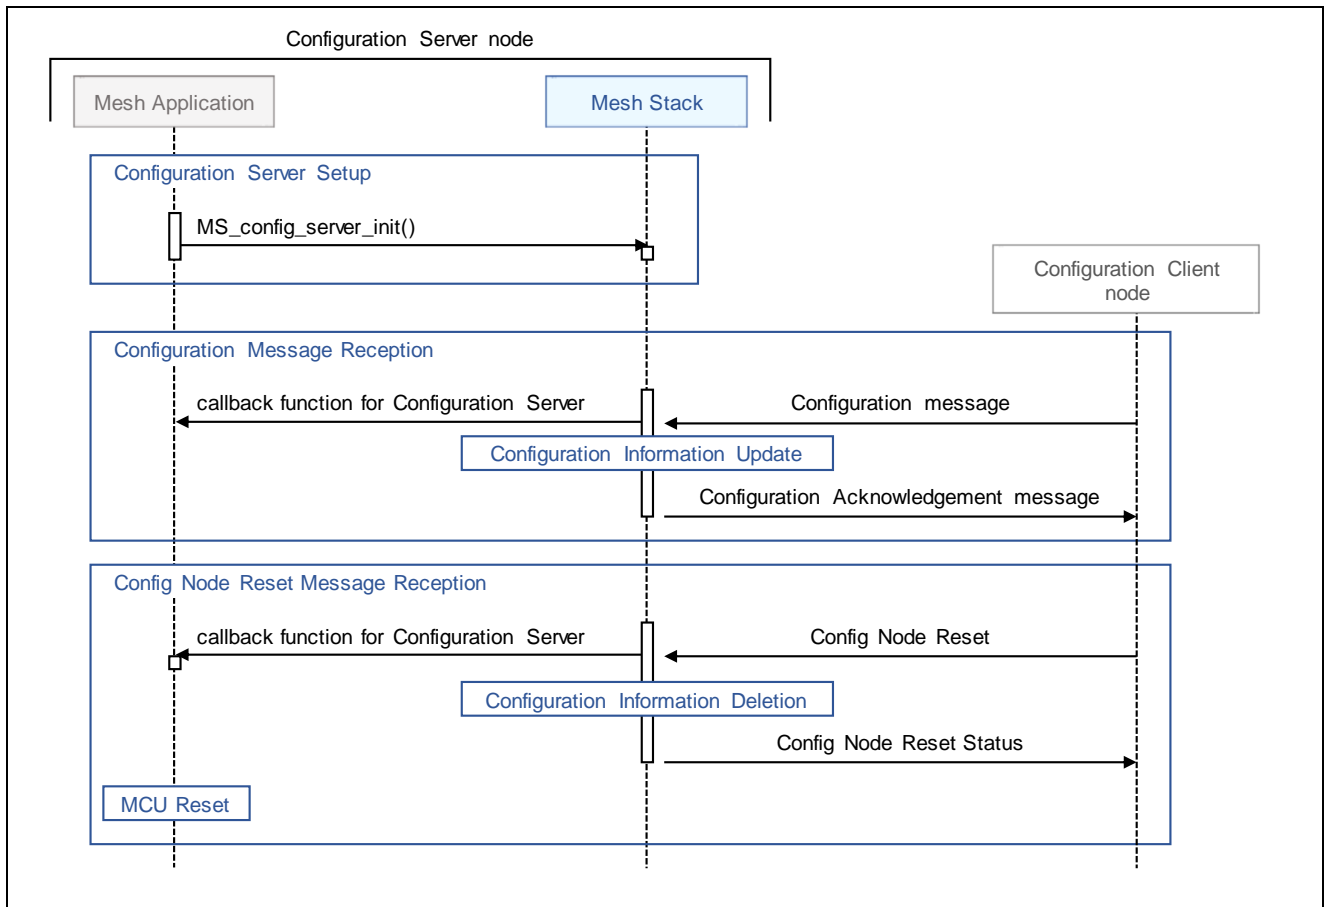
Configuration Server node

Mesh Application

Mesh Stack

Configuration Server Setup

MS_config_server_init()

Configuration Client node

Configuration Message Reception

callback function for Configuration Server

Configuration message

Configuration Information Update

Configuration Acknowledgement message

Config Node Reset Message Reception

callback function for Configuration Server

Config Node Reset

Configuration Information Deletion

Config Node Reset Status

MCU Reset